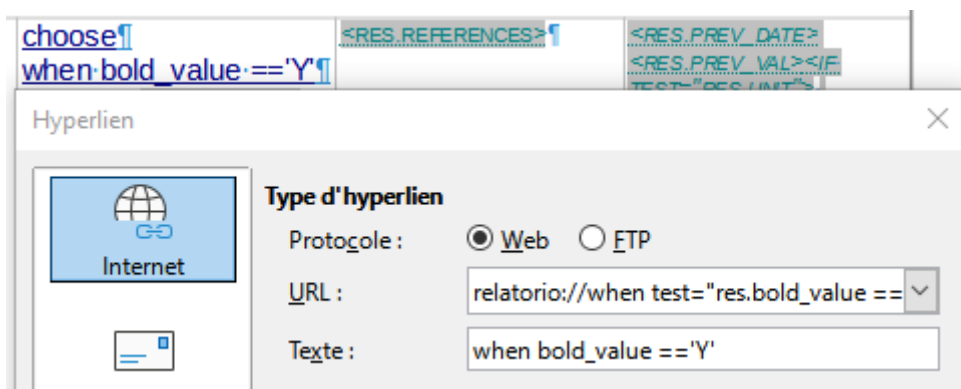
choose¶
when·bold_value·=='Y'¶

<RES.REFERENCES>¶

<RES.PREV_DATE>
<RES.PREV_VAL><IF
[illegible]

Hyperlien

Internet

Type d'hyperlien

Protocole : Web FTP

URL : relatorio://when test="res.bold_value ==

Texte : when bold_value =='Y'